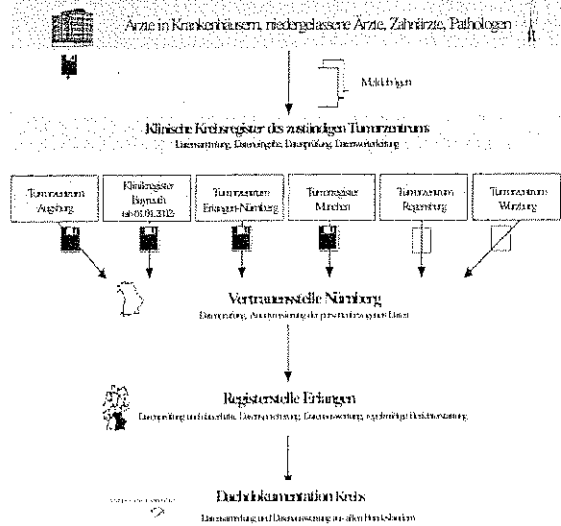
Ärzte in Krankenhäusern, niedergelassene Ärzte, Zahnärzte, Pathologen

Meldebögen

Klinische Krebsregister des zuständigen Tumorzentrums

Datensammlung, Dateneingabe, Datenprüfung, Datenweiterleitung

Tumorzentrum Augsburg

Klinikregister Bayreuth (ab 01.01.2012)

Tumorzentrum Erlangen-Nürnberg

Tumorregister München

Tumorzentrum Regensburg

Tumorzentrum Würzburg

Vertrauensstelle Nürnberg

Datenprüfung, Anonymisierung der personenbezogenen Daten

Registerstelle Erlangen

Datenprüfung und -abgleich, Datenspeicherung, Datenauswertung, regelmäßige Berichterstattung

Dachdokumentation Krebs

Datensammlung und Datenauswertung aus allen Bundesländern